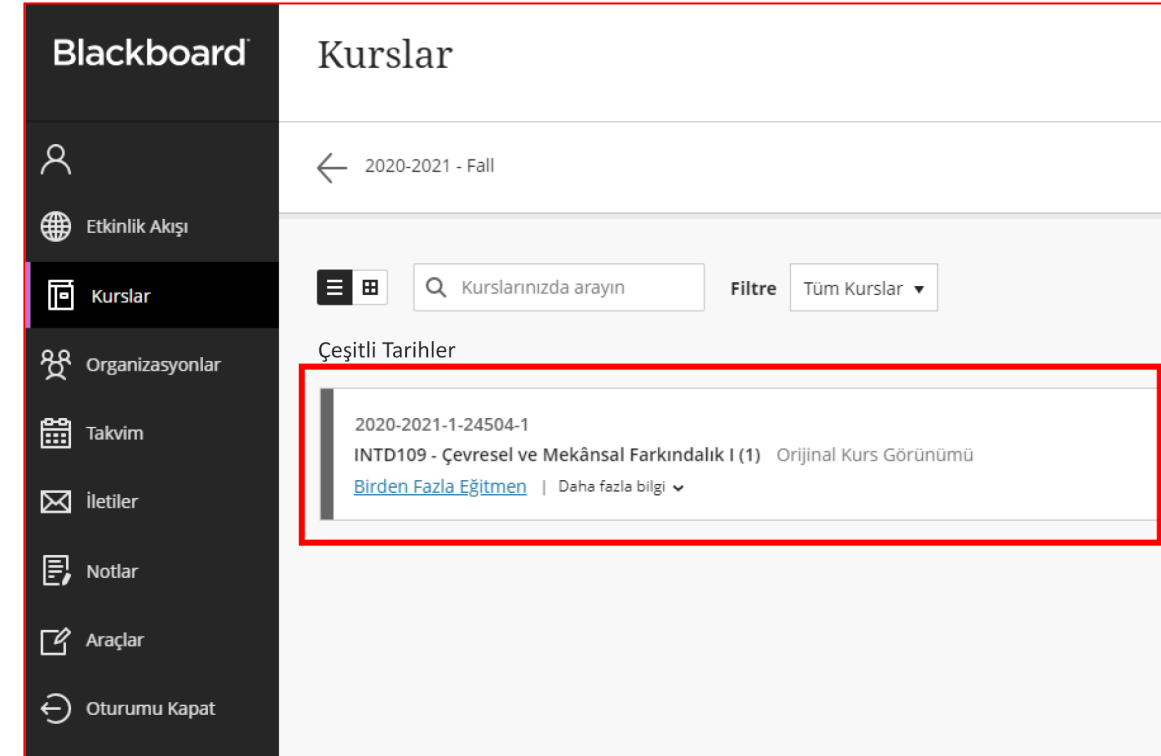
Blackboard

Etkinlik Akışı

Kurslar

Organizasyonlar

Takvim

İletiler

Notlar

Araçlar

Oturumu Kapat

Kurslar

2020-2021 - Fall

Kurslarınızda arayın

Filtre

Tüm Kurslar

Çeşitli Tarihler

2020-2021-1-24504-1

INTD109 - Çevresel ve Mekânsal Farkındalık I (1) Orijinal Kurs Görünümü

Birden Fazla Eğitmen | Daha fazla bilgi